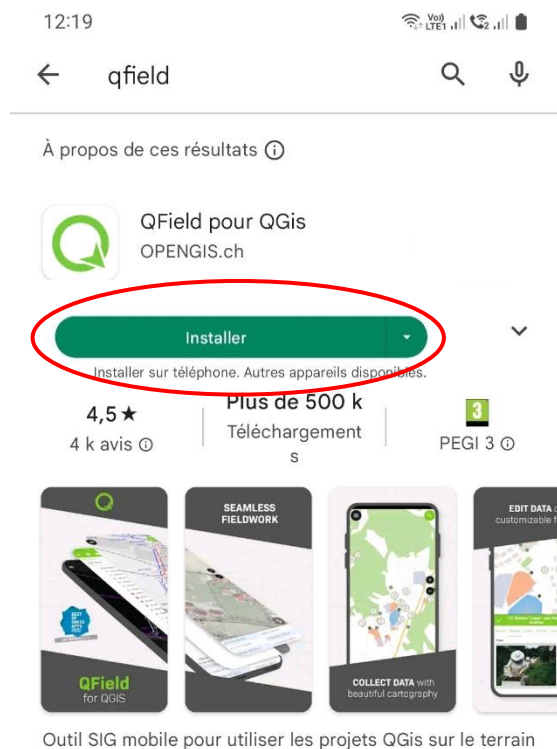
12:19

qfield

À propos de ces résultats ⓘ

QField pour QGis
OPENGIS.ch

Installer

Installer sur téléphone. Autres appareils disponibles.

4,5★
4 k avis ⓘ

Plus de 500 k
Téléchargements

3
PEGI 3 ⓘ

QField
for QGIS

SEAMLESS FIELDWORK

COLLECT DATA with beautiful cartography

EDIT DATA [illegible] customizable f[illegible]

Outil SIG mobile pour utiliser les projets QGis sur le terrain